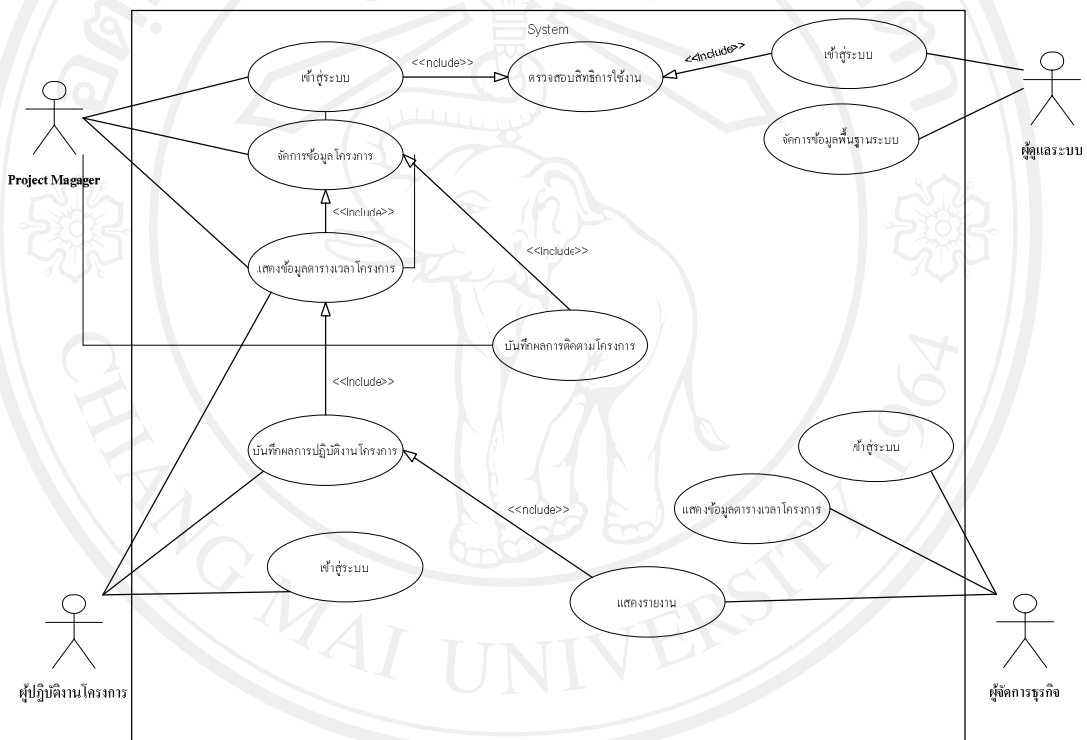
System

เข้าสู่ระบบ

<<nclude>>

ตรวจสอบสิทธิการใช้งาน

<<Include>>

เข้าสู่ระบบ

จัดการข้อมูลพื้นฐานระบบ

ผู้ดูแลระบบ

Project Magagger

จัดการข้อมูลโครงการ

<<Include>>

<<Include>>

แสดงข้อมูลตารางเวลาโครงการ

บันทึกผลการติดตามโครงการ

<<Include>>

บันทึกผลการปฏิบัติงานโครงการ

<<nclude>>

เข้าสู่ระบบ

แสดงข้อมูลตารางเวลาโครงการ

เข้าสู่ระบบ

แสดงรายงาน

ผู้ปฏิบัติงานโครงการ

ผู้จัดการธุรกิจ